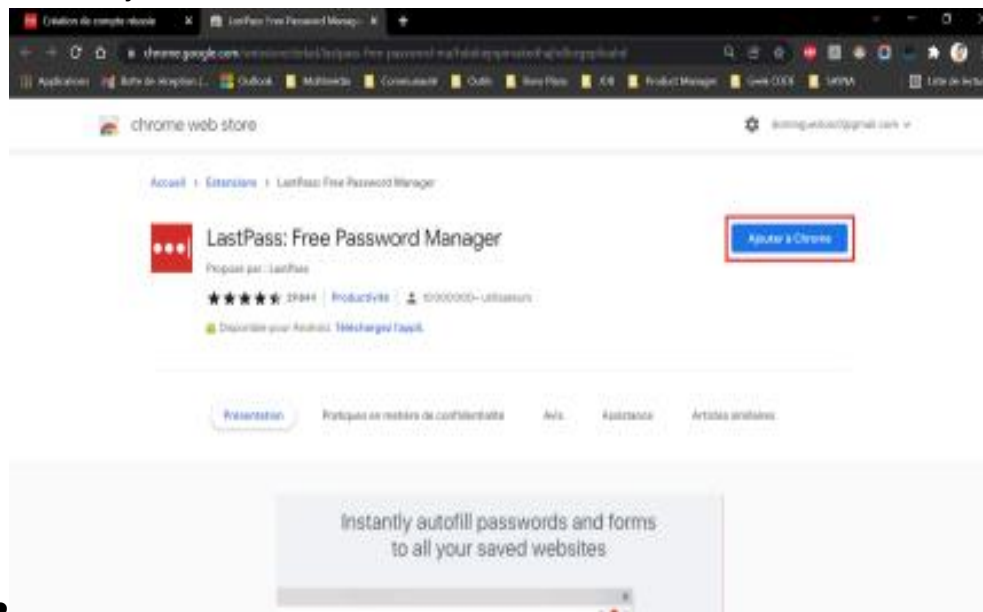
Création de compte réussie
LastPass: Free Password Manager
chrome.google.com/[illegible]
Applications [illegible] Outlook Multimédia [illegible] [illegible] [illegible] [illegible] Product Manager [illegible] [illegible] Liste de lecture

chrome web store

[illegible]

Accueil › Extensions › LastPass: Free Password Manager

LastPass: Free Password Manager

Proposé par : LastPass

★★★★★ 29844 | Productivité | 10 000 000+ utilisateurs

Disponible pour Android. Téléchargez l'appli.

Ajouter à Chrome

Présentation

Pratiques en matière de confidentialité

Avis

Assistance

Articles similaires

Instantly autofill passwords and forms to all your saved websites